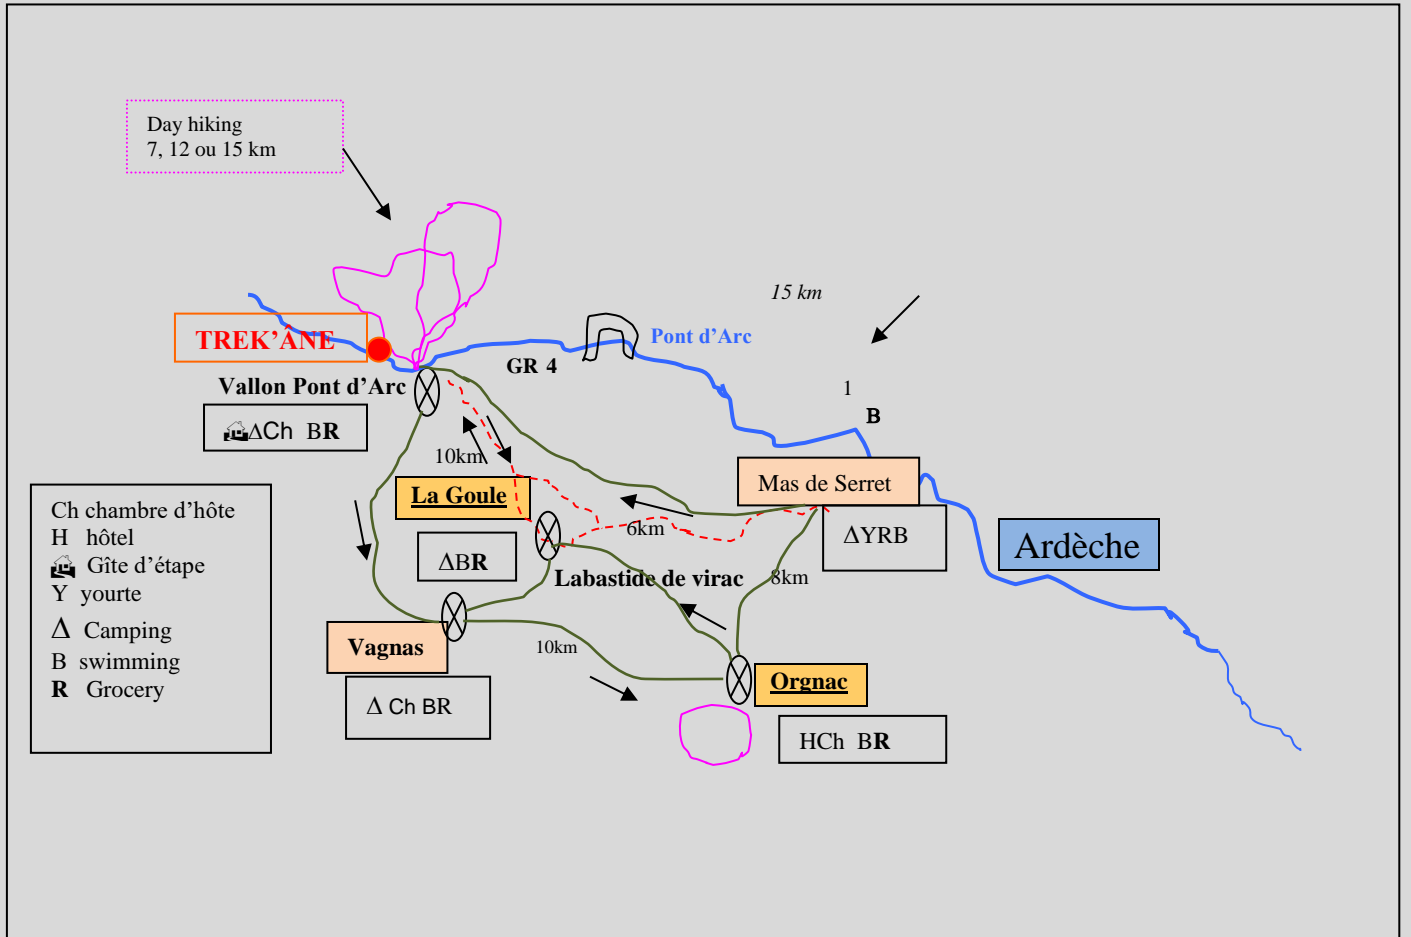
Day hiking
7, 12 ou 15 km

15 km

TREK'ÂNE

Pont d'Arc

GR 4

Vallon Pont d'Arc

1

B

ΔCh BR

10km

Mas de Serret

La Goule

6km

ΔYRB

Ardèche

ΔBR

Labastide de virac

8km

Ch chambre d'hôte
H hôtel
Gîte d'étape
Y yourte
Δ Camping
B swimming
R Grocery

Vagnas

10km

Orgnac

Δ Ch BR

HCh BR